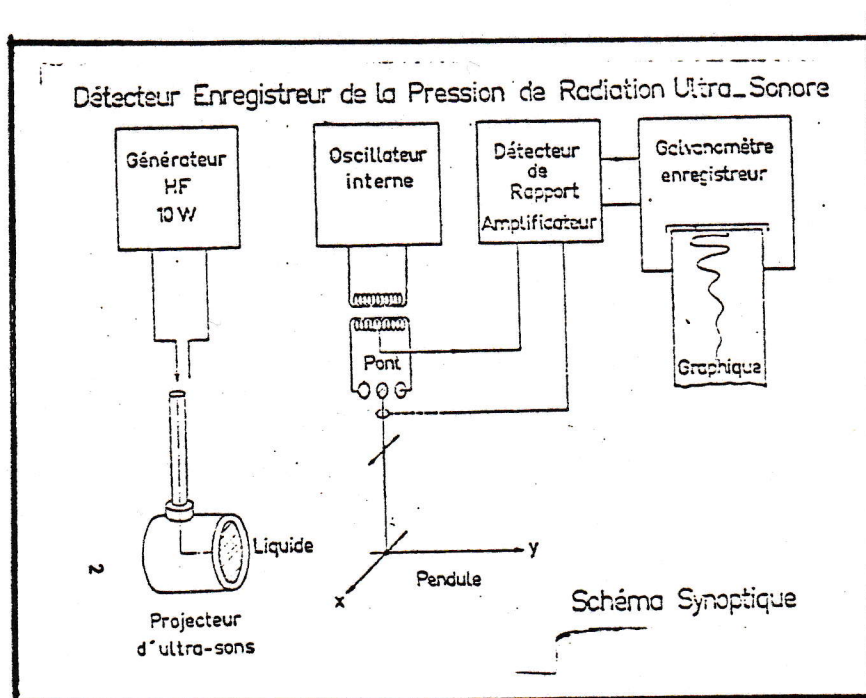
Détecteur Enregistreur de la Pression de Radiation Ultra_Sonore

Générateur HF 10 W

Oscillateur interne

Détecteur de Rapport Amplificateur

Galvanomètre enregistreur

Graphique

Pont

Liquide

2

Projecteur d'ultra-sons

Pendule

x

y

Schéma Synoptique